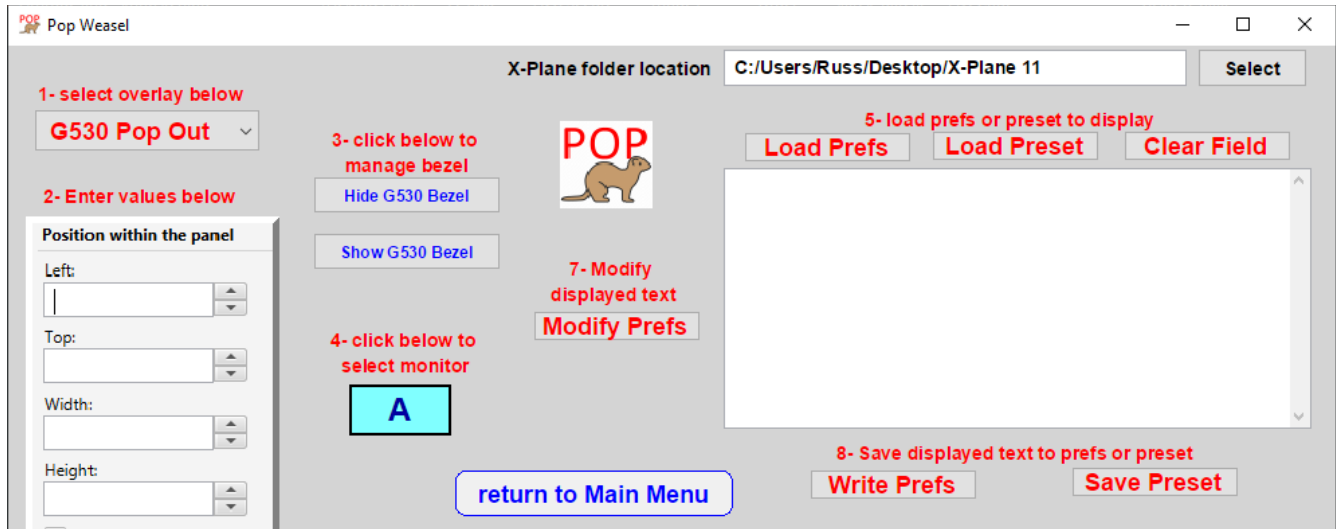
POP Pop Weasel

X-Plane folder location C:/Users/Russ/Desktop/X-Plane 11 Select

1- select overlay below

G530 Pop Out

2- Enter values below

Position within the panel

Left:

Top:

Width:

Height:

3- click below to manage bezel

Hide G530 Bezel

Show G530 Bezel

4- click below to select monitor

A

POP

7- Modify displayed text

Modify Prefs

5- load prefs or preset to display

Load Prefs Load Preset Clear Field

8- Save displayed text to prefs or preset

Write Prefs Save Preset

return to Main Menu